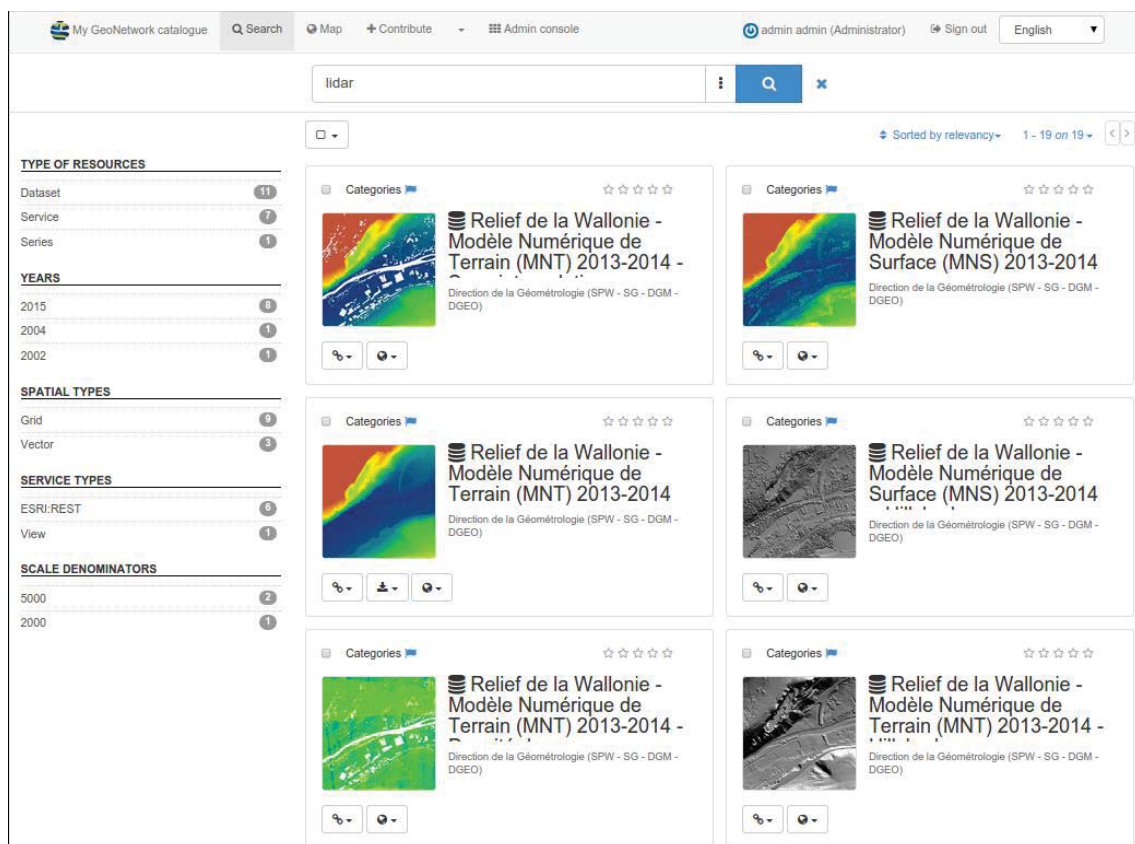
My GeoNetwork catalogue Search Map + Contribute Admin console admin admin (Administrator) Sign out English

lidar

Sorted by relevancy 1 - 19 on 19

TYPE OF RESOURCES
Dataset 11
Service 7
Series 1

YEARS
2015 8
2004 1
2002 1

SPATIAL TYPES
Grid 9
Vector 3

SERVICE TYPES
ESRI:REST 6
View 1

SCALE DENOMINATORS
5000 2
2000 1

Categories
Relief de la Wallonie - Modèle Numérique de Terrain (MNT) 2013-2014 - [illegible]
Direction de la Géométrologie (SPW - SG - DGM - DGEO)

Categories
Relief de la Wallonie - Modèle Numérique de Surface (MNS) 2013-2014
Direction de la Géométrologie (SPW - SG - DGM - DGEO)

Categories
Relief de la Wallonie - Modèle Numérique de Terrain (MNT) 2013-2014
Direction de la Géométrologie (SPW - SG - DGM - DGEO)

Categories
Relief de la Wallonie - Modèle Numérique de Surface (MNS) 2013-2014 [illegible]
Direction de la Géométrologie (SPW - SG - DGM - DGEO)

Categories
Relief de la Wallonie - Modèle Numérique de Terrain (MNT) 2013-2014 - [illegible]
Direction de la Géométrologie (SPW - SG - DGM - DGEO)

Categories
Relief de la Wallonie - Modèle Numérique de Terrain (MNT) 2013-2014 - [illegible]
Direction de la Géométrologie (SPW - SG - DGM - DGEO)